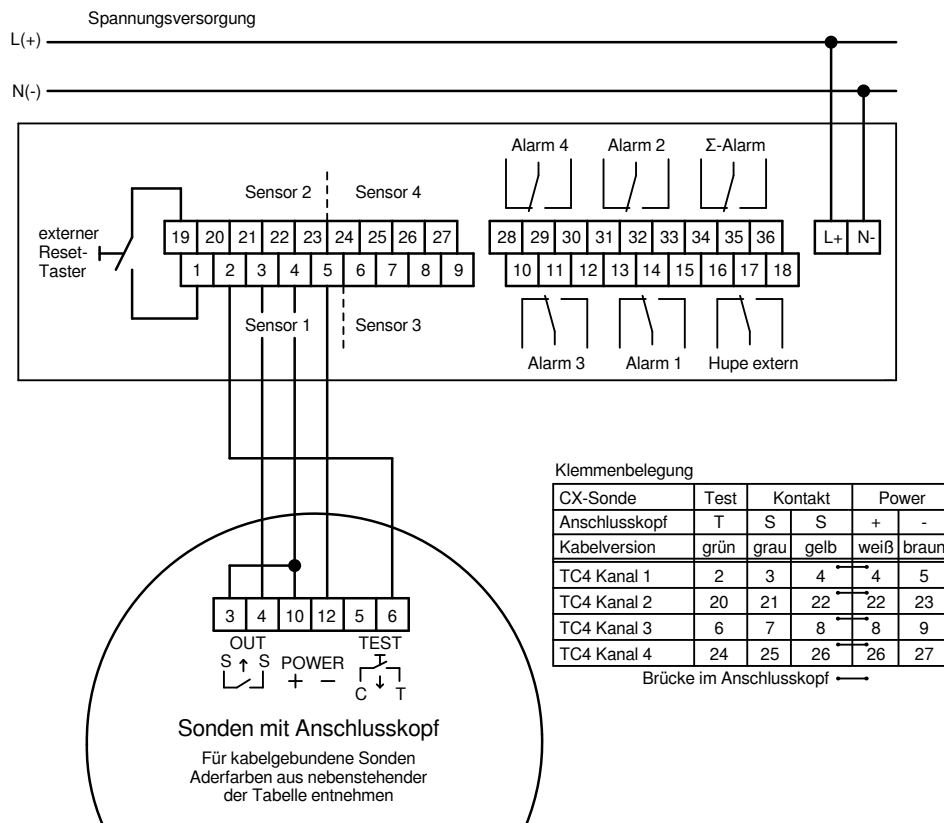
Spannungsversorgung

L(+)

N(-)

Alarm 4 Alarm 2 Σ-Alarm

Sensor 2 Sensor 4

externer Reset-Taster

| 19 | 20 | 21 | 22 | 23 | 24 | 25 | 26 | 27 |
|---|---|---|---|---|---|---|---|---|
| 1 | 2 | 3 | 4 | 5 | 6 | 7 | 8 | 9 |

| 28 | 29 | 30 | 31 | 32 | 33 | 34 | 35 | 36 |
|---|---|---|---|---|---|---|---|---|
| 10 | 11 | 12 | 13 | 14 | 15 | 16 | 17 | 18 |

L+ N-

Sensor 1 Sensor 3

Alarm 3 Alarm 1 Hupe extern

Klemmenbelegung

| CX-Sonde | Test | Kontakt | | Power | |
|---|---|---|---|---|---|
| Anschlusskopf | T | S | S | + | - |
| Kabelversion | grün | grau | gelb | weiß | braun |
| TC4 Kanal 1 | 2 | 3 | 4 | 4 | 5 |
| TC4 Kanal 2 | 20 | 21 | 22 | 22 | 23 |
| TC4 Kanal 3 | 6 | 7 | 8 | 8 | 9 |
| TC4 Kanal 4 | 24 | 25 | 26 | 26 | 27 |

Brücke im Anschlusskopf

| 3 | 4 | 10 | 12 | 5 | 6 |
|---|---|---|---|---|---|

OUT
S S POWER
+ −
TEST
C T

Sonden mit Anschlusskopf

Für kabelgebundene Sonden Aderfarben aus nebenstehender der Tabelle entnehmen